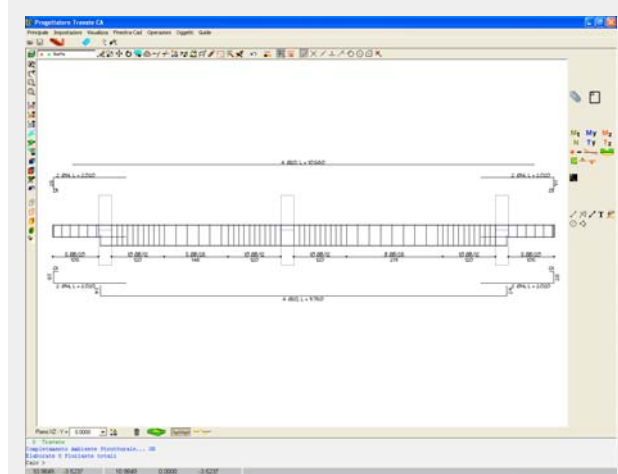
Progettatore Travate CA

Principale Impostazioni Visualizza Finestra Cad Operazioni Oggetti Guide

Nx My Mz
N Ty Tz

4 Ø20 L = 10.640
2 Ø14 L = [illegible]
2 Ø14 L = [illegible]

5 Ø8/25 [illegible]
10 Ø8/12 120
5 Ø8/25 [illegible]
10 Ø8/12 120
10 Ø8/12 120
5 Ø8/25 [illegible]
10 Ø8/12 120
5 Ø8/25 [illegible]

2 Ø14 L = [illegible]
2 Ø14 L = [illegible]
4 Ø20 L = 9.760

Piano XZ - Y = 0.0000

Completamento Ambiente Strutturale... OK
Elaborate 5 Finalizzate totali
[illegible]

10.9645 -3.5237 10.9645 0.0000 -3.5237